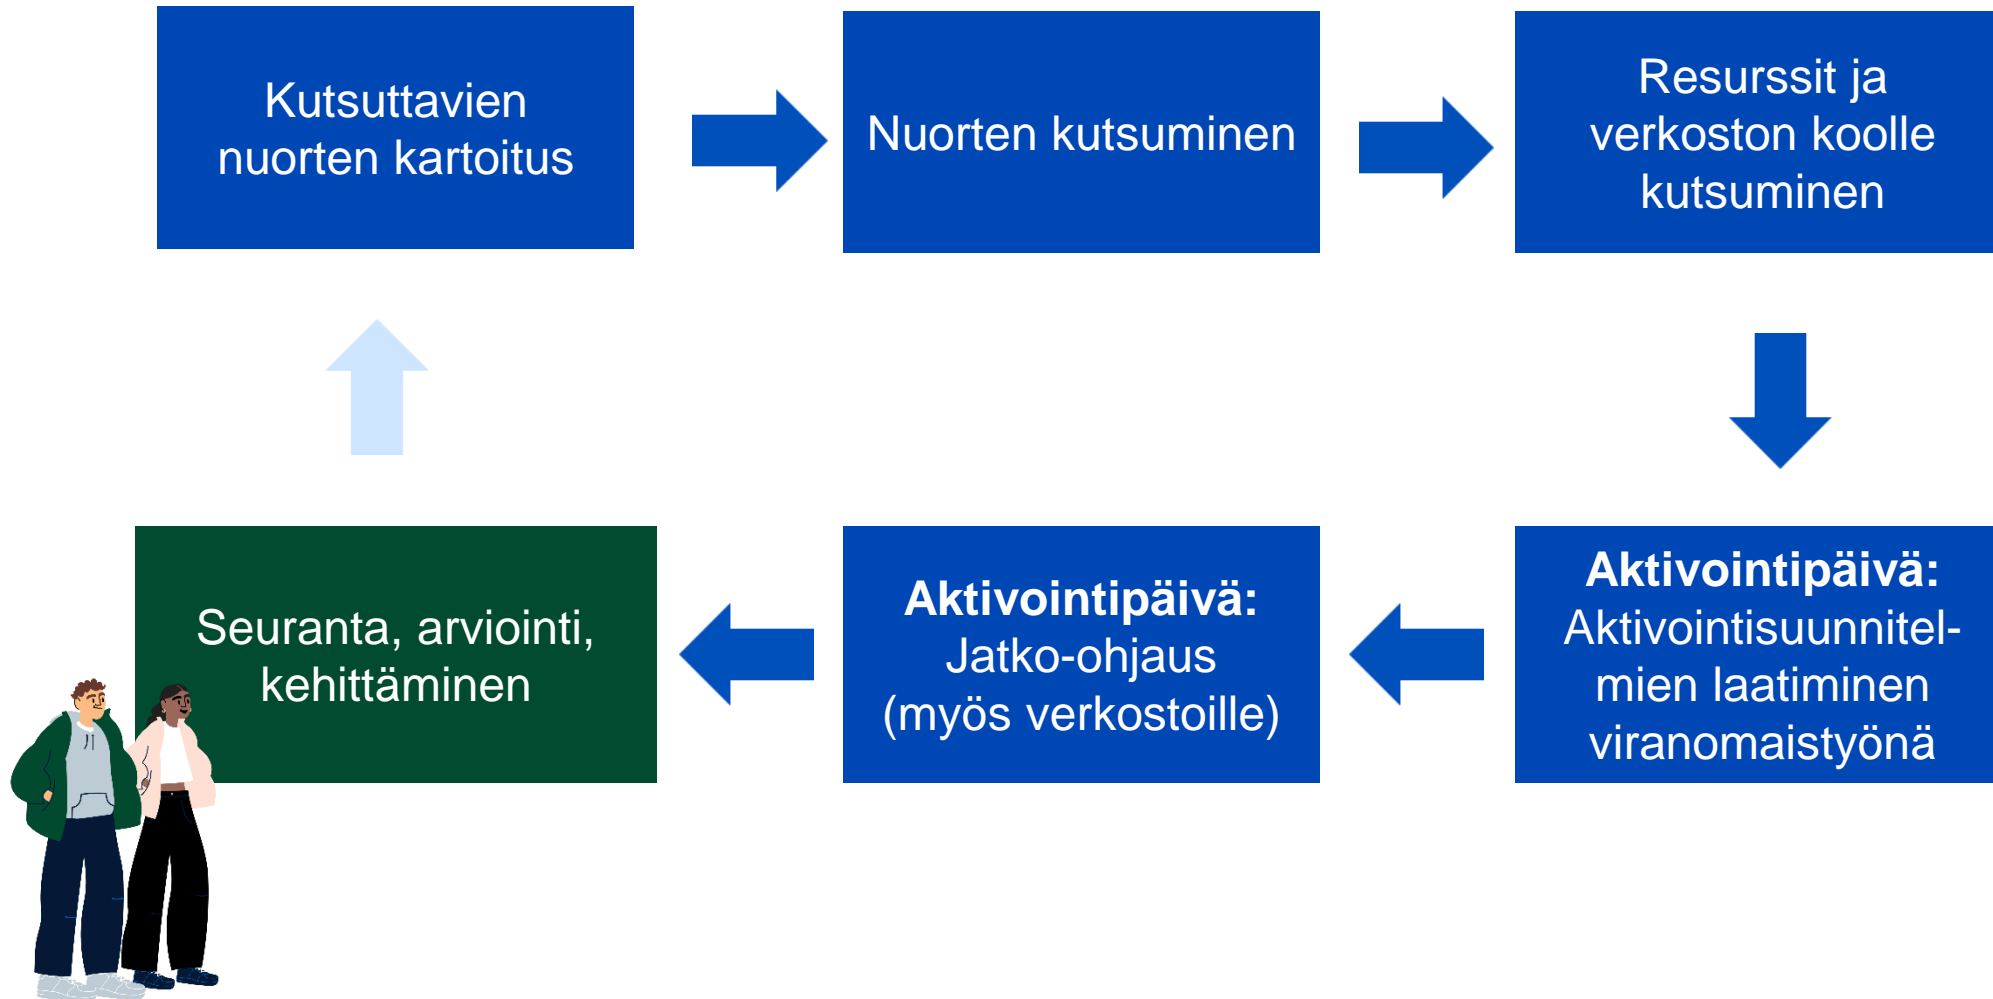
Kutsuttavien nuorten kartoitus

Nuorten kutsuminen

Resurssit ja verkoston koolle kutsuminen

**Aktivointipäivä:** Aktivointisuunnitelmien laatiminen viranomaistyönä

**Aktivointipäivä:** Jatko-ohjaus (myös verkostoille)

Seuranta, arviointi, kehittäminen